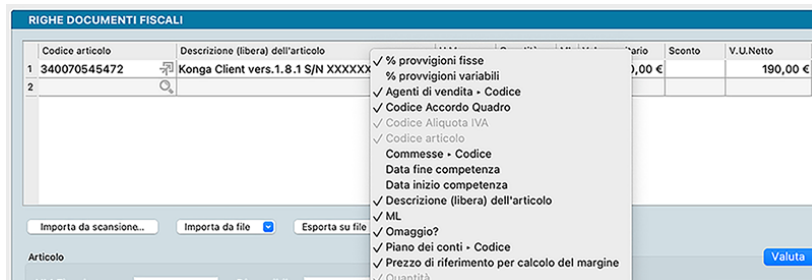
RIGHE DOCUMENTI FISCALI

| | Codice articolo | Descrizione (libera) dell'articolo | U.M. | Quantità | ML | Valore unitario | Sconto | V.U.Netto |
|---|---|---|---|---|---|---|---|---|
| 1 | 340070545472 | Konga Client vers.1.8.1 S/N XXXXXX | | | | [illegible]0,00 € | | 190,00 € |
| 2 | | | | | | | | |

✓ % provvigioni fisse
% provvigioni variabili
✓ Agenti di vendita ▸ Codice
✓ Codice Accordo Quadro
✓ Codice Aliquota IVA
✓ Codice articolo
Commesse ▸ Codice
Data fine competenza
Data inizio competenza
✓ Descrizione (libera) dell'articolo
✓ ML
✓ Omaggio?
✓ Piano dei conti ▸ Codice
✓ Prezzo di riferimento per calcolo del margine
✓ Quantità

Importa da scansione...
Importa da file
Esporta su file

Articolo

Valuta